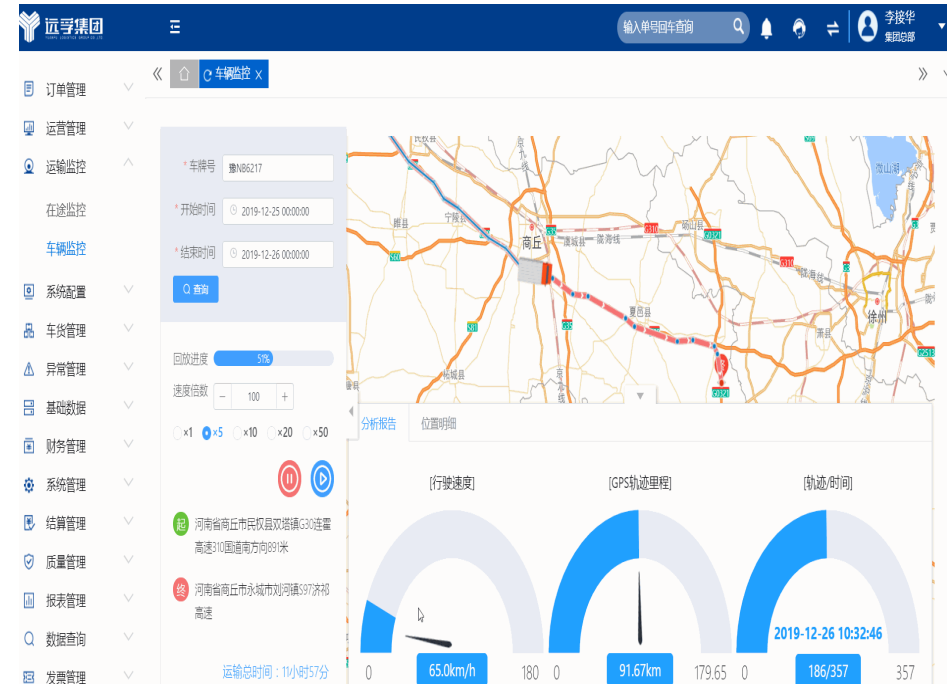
远孚集团
输入单号回车查询
李接华
集团总部

订单管理
运营管理
运输监控
在途监控
车辆监控
系统配置
车货管理
异常管理
基础数据
财务管理
系统管理
结算管理
质量管理
报表管理
数据查询
发票管理

车辆监控 X

* 车牌号 豫N86217
* 开始时间 2019-12-25 00:00:00
* 结束时间 2019-12-26 00:00:00
查询

回放进度 51%
速度倍数 − 100 +
×1 ×5 ×10 ×20 ×50

起 河南省商丘市民权县双塔镇G30连霍高速310国道南方向891米
终 河南省商丘市永城市刘河镇S97济祁高速

运输总时间：11小时57分

商丘
宁陵县
睢县
民权县
虞城县
夏邑县
柘城县
萧县
徐州
微山湖

分析报告
位置明细

[行驶速度]
0
65.0km/h
180

[GPS轨迹里程]
0
91.67km
179.65

[轨迹/时间]
2019-12-26 10:32:46
0
186/357
357